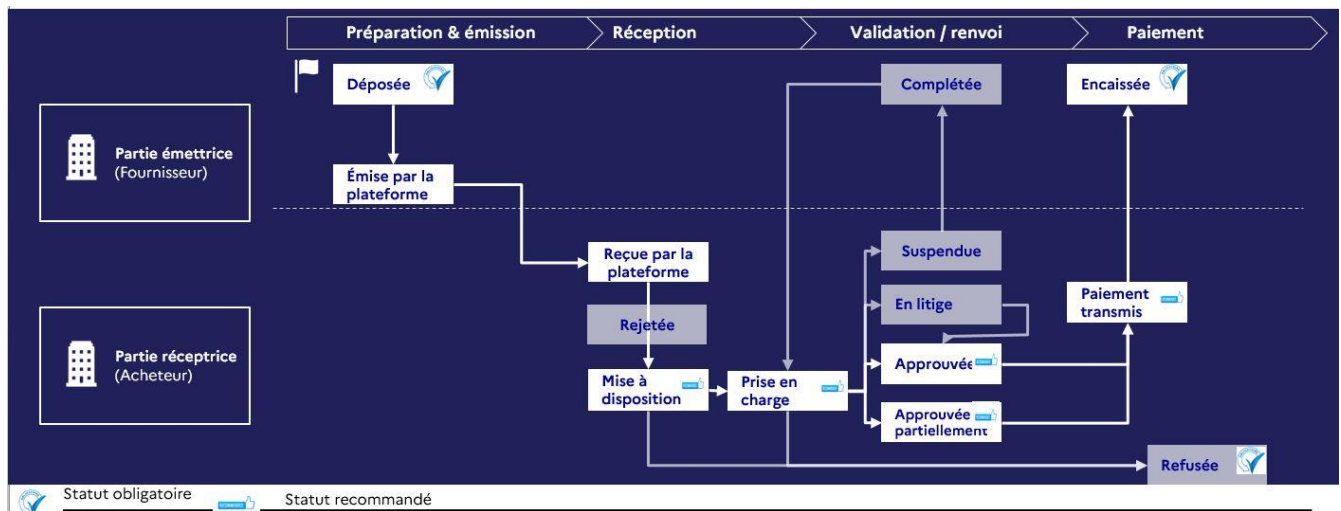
Préparation & émission
Réception
Validation / renvoi
Paiement

Partie émettrice (Fournisseur)

Partie réceptrice (Acheteur)

Déposée
Émise par la plateforme
Reçue par la plateforme
Rejetée
Mise à disposition
Prise en charge
Complétée
Suspendue
En litige
Approuvée
Approuvée partiellement
Refusée
Encaissée
Paiement transmis

Statut obligatoire
Statut recommandé